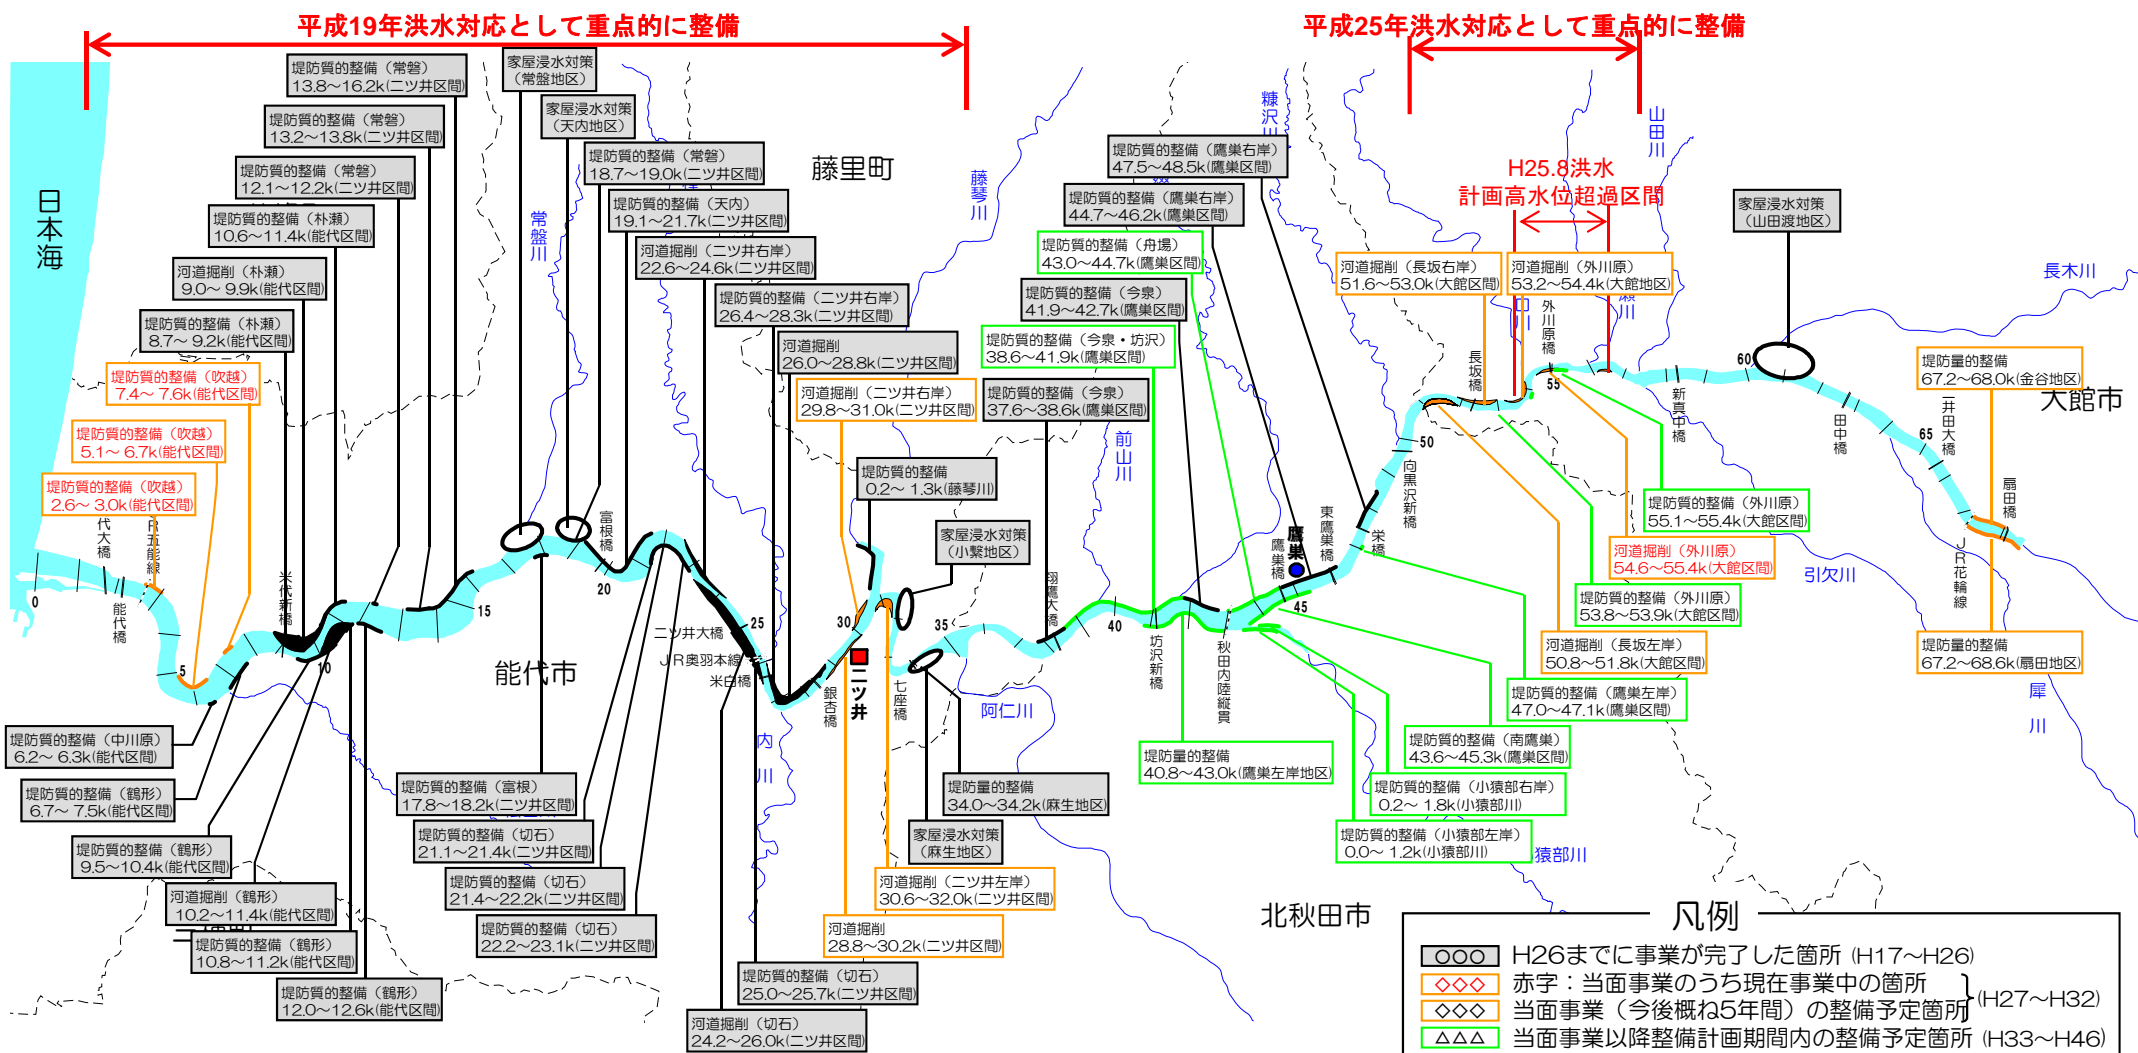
平成19年洪水対応として重点的に整備

平成25年洪水対応として重点的に整備

日本海

堤防質的整備（常盤）13.8～16.2k(二ツ井区間)
家屋浸水対策（常盤地区）
家屋浸水対策（天内地区）
堤防質的整備（常磐）13.2～13.8k(二ツ井区間)
堤防質的整備（常磐）12.1～12.2k(二ツ井区間)
堤防質的整備（常磐）18.7～19.0k(二ツ井区間)
藤里町
堤防質的整備（天内）19.1～21.7k(二ツ井区間)
堤防質的整備（朴瀬）10.6～11.4k(能代区間)
常盤川
河道掘削（二ツ井右岸）22.6～24.6k(二ツ井区間)
河道掘削（朴瀬）9.0～9.9k(能代区間)
堤防質的整備（二ツ井右岸）26.4～28.3k(二ツ井区間)
堤防質的整備（朴瀬）8.7～9.2k(能代区間)
河道掘削 26.0～28.8k(二ツ井区間)
堤防質的整備（吹越）7.4～7.6k(能代区間)
河道掘削（二ツ井右岸）29.8～31.0k(二ツ井区間)
堤防質的整備（吹越）5.1～6.7k(能代区間)
堤防質的整備（吹越）2.6～3.0k(能代区間)
堤防質的整備 0.2～1.3k(藤琴川)
家屋浸水対策（小繋地区）
藤琴川
糠沢川
堤防質的整備（鷹巣右岸）47.5～48.5k(鷹巣区間)
堤防質的整備（鷹巣右岸）44.7～46.2k(鷹巣区間)
堤防質的整備（舟場）43.0～44.7k(鷹巣区間)
堤防質的整備（今泉）41.9～42.7k(鷹巣区間)
堤防質的整備（今泉・坊沢）38.6～41.9k(鷹巣区間)
堤防質的整備（今泉）37.6～38.6k(鷹巣区間)
前山川
H25.8洪水 計画高水位超過区間
山田川
家屋浸水対策（山田渡地区）
河道掘削（長坂右岸）51.6～53.0k(大館区間)
河道掘削（外川原）53.2～54.4k(大館地区)
長木川
外川原橋
長坂橋
新真中橋
田中橋
一井田大橋
扇田橋
堤防量の整備 67.2～68.0k(金谷地区)
大館市
向黒沢新橋
栄橋
東鷹巣橋
鷹巣
鷹巣橋
堤防質的整備（外川原）55.1～55.4k(大館区間)
河道掘削（外川原）54.6～55.4k(大館区間)
引欠川
堤防質的整備（外川原）53.8～53.9k(大館区間)
河道掘削（長坂左岸）50.8～51.8k(大館区間)
JR花輪線
堤防量の整備 67.2～68.6k(扇田地区)
犀川
堤防質的整備（鷹巣左岸）47.0～47.1k(鷹巣区間)
堤防質的整備（南鷹巣）43.6～45.3k(鷹巣区間)
堤防質的整備（小猿部右岸）0.2～1.8k(小猿部川)
堤防質的整備（小猿部左岸）0.0～1.2k(小猿部川)
猿部川
堤防量の整備 40.8～43.0k(鷹巣左岸地区)
秋田内陸縦貫
坊沢新橋
翔鷹大橋
阿仁川
堤防量の整備 34.0～34.2k(麻生地区)
家屋浸水対策（麻生地区）
河道掘削（二ツ井左岸）30.6～32.0k(二ツ井区間)
河道掘削 28.8～30.2k(二ツ井区間)
北秋田市
七座橋
二ツ井
銀杏橋
米白橋
JR奥羽本線
二ツ井大橋
内川
能代市
富根橋
米代新橋
能代橋
JR五能線
代大橋
0 5 10 15 20 25 30 35 40 45 50 55 60 65
堤防質的整備（中川原）6.2～6.3k(能代区間)
堤防質的整備（鶴形）6.7～7.5k(能代区間)
堤防質的整備（鶴形）9.5～10.4k(能代区間)
河道掘削（鶴形）10.2～11.4k(能代区間)
堤防質的整備（鶴形）10.8～11.2k(能代区間)
堤防質的整備（鶴形）12.0～12.6k(能代区間)
堤防質的整備（富根）17.8～18.2k(二ツ井区間)
堤防質的整備（切石）21.1～21.4k(二ツ井区間)
堤防質的整備（切石）21.4～22.2k(二ツ井区間)
堤防質的整備（切石）22.2～23.1k(二ツ井区間)
堤防質的整備（切石）25.0～25.7k(二ツ井区間)
河道掘削（切石）24.2～26.0k(二ツ井区間)

凡例
○○○ H26までに事業が完了した箇所（H17～H26）
◇◇◇ 赤字：当面事業のうち現在事業中の箇所
◇◇◇ 当面事業（今後概ね5年間）の整備予定箇所 }（H27～H32）
△△△ 当面事業以降整備計画期間内の整備予定箇所（H33～H46）